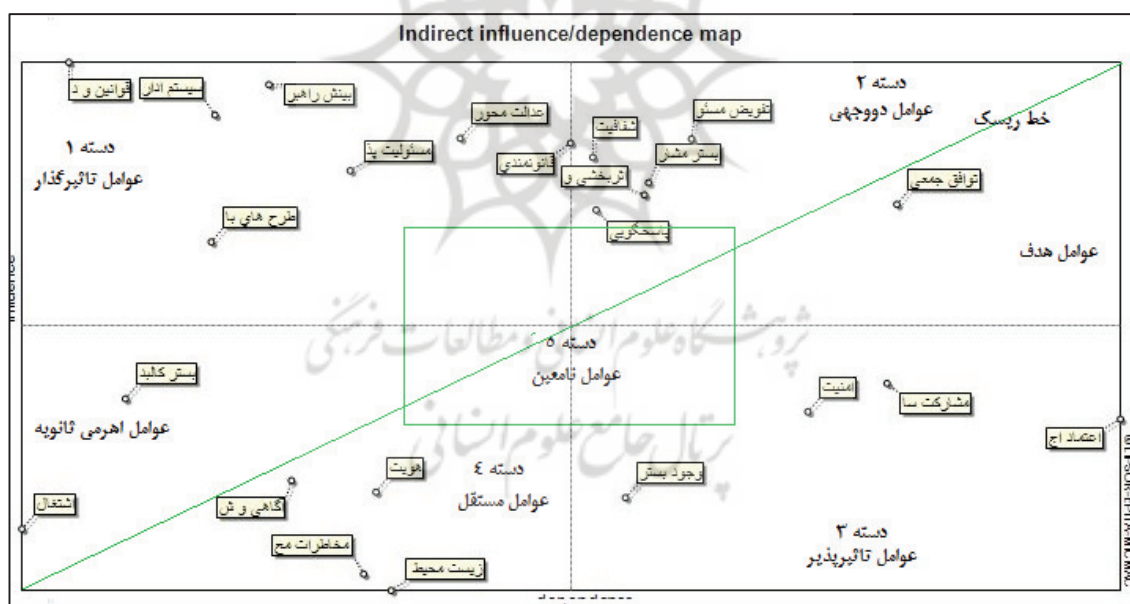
Indirect influence/dependence map

دسته ۲
عوامل دووجهی

خط ریسک

دسته ۱
عوامل تاثیرگذار

قوانین و د
سیستم ادار
بینش راهبر
عدالت محور
شفافیت
تفویض مسئو
مسئولیت پذ
قانونمندی
بستر مشار
اثربخشی و
توافق جمعی
طرح های با
پاسخگویی

عوامل هدف

Influence

دسته ۵
عوامل نامعین

بستر کالبد

عوامل اهرمی ثانویه

امنیت
مشارکت سا
اعتماد اج

دسته ٤
عوامل مستقل

هویت
وجود بستر
اشتغال
آگاهی و ش
مخاطرات مح
زیست محیط

دسته ۳
عوامل تاثیرپذیر

dependence

© LIPSOR-EPITA-MICMAC